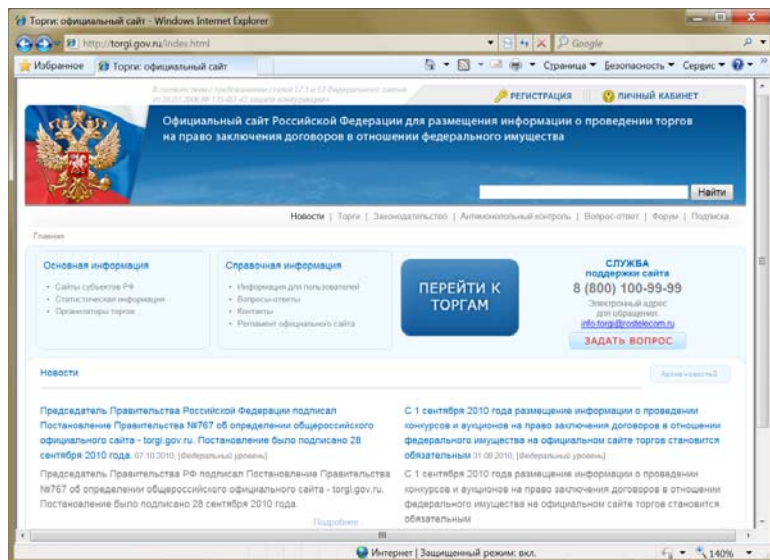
Торги: официальный сайт - Windows Internet Explorer

http://torgi.gov.ru/index.html

Google

Избранное | Торги: официальный сайт

Страница ▾ Безопасность ▾ Сервис ▾

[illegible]

РЕГИСТРАЦИЯ | ЛИЧНЫЙ КАБИНЕТ

Официальный сайт Российской Федерации для размещения информации о проведении торгов на право заключения договоров в отношении федерального имущества

Найти

Новости | Торги | Законодательство | Антимонопольный контроль | Вопрос-ответ | Форум | Подписка

Главная

Основная информация
• Сайты субъектов РФ
• Статистическая информация
• Организаторы торгов

Справочная информация
• Информация для пользователей
• Вопросы-ответы
• Контакты
• Регламент официального сайта

ПЕРЕЙТИ К ТОРГАМ

СЛУЖБА поддержки сайта
8 (800) 100-99-99
Электронный адрес для обращения:
info.torgi@rostelecom.ru
ЗАДАТЬ ВОПРОС

Новости

Архив новостей

Председатель Правительства Российской Федерации подписал Постановление Правительства №767 об определении общероссийского официального сайта - torgi.gov.ru. Постановление было подписано 28 сентября 2010 года. 07.10.2010, [Федеральный уровень]

Председатель Правительства РФ подписал Постановление Правительства №767 об определении общероссийского официального сайта - torgi.gov.ru. Постановление было подписано 28 сентября 2010 года.

Подробнее

С 1 сентября 2010 года размещение информации о проведении конкурсов и аукционов на право заключения договоров в отношении федерального имущества на официальном сайте торгов становится обязательным 31.08.2010, [Федеральный уровень]

С 1 сентября 2010 года размещение информации о проведении конкурсов и аукционов на право заключения договоров в отношении федерального имущества на официальном сайте торгов становится обязательным

Интернет | Защищенный режим: вкл.

140%